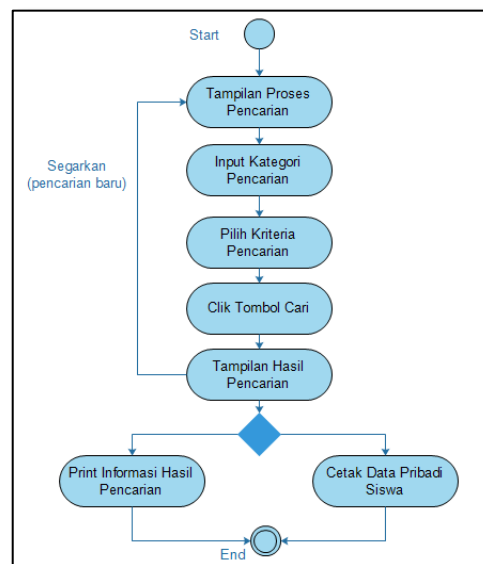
Start

Tampilan Proses Pencarian

Segarkan (pencarian baru)

Input Kategori Pencarian

Pilih Kriteria Pencarian

Clik Tombol Cari

Tampilan Hasil Pencarian

Print Informasi Hasil Pencarian

Cetak Data Pribadi Siswa

End